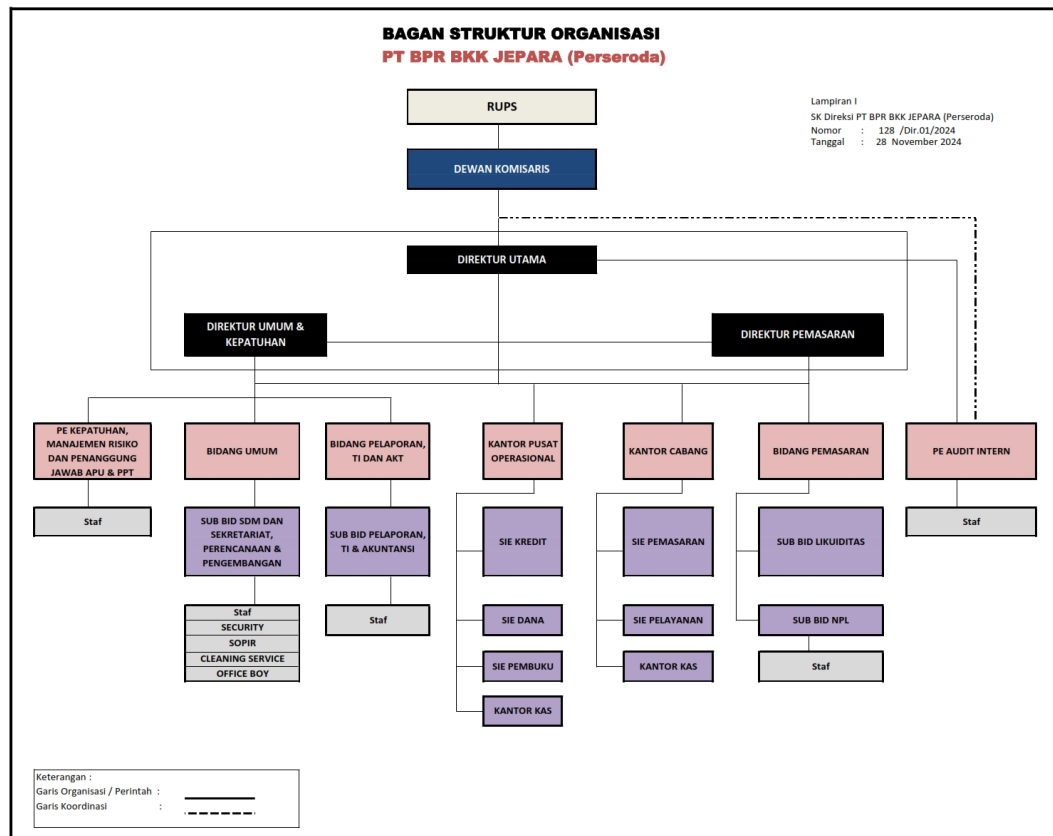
BAGAN STRUKTUR ORGANISASI
PT BPR BKK JEPARA (Perseroda)

Lampiran I
SK Direksi PT BPR BKK JEPARA (Perseroda)
Nomor : 128 /Dir.01/2024
Tanggal : 28 November 2024

RUPS

DEWAN KOMISARIS

DIREKTUR UTAMA

DIREKTUR UMUM & KEPATUHAN

DIREKTUR PEMASARAN

PE KEPATUHAN, MANAJEMEN RISIKO DAN PENANGGUNG JAWAB APU & PPT

Staf

BIDANG UMUM

SUB BID SDM DAN SEKRETARIAT, PERENCANAAN & PENGEMBANGAN

Staf
SECURITY
SOPIR
CLEANING SERVICE
OFFICE BOY

BIDANG PELAPORAN, TI DAN AKT

SUB BID PELAPORAN, TI & AKUNTANSI

Staf

KANTOR PUSAT OPERASIONAL

SIE KREDIT

SIE DANA

SIE PEMBUKU

KANTOR KAS

KANTOR CABANG

SIE PEMASARAN

SIE PELAYANAN

KANTOR KAS

BIDANG PEMASARAN

SUB BID LIKUIDITAS

SUB BID NPL

Staf

PE AUDIT INTERN

Staf

Keterangan :
Garis Organisasi / Perintah :
Garis Koordinasi :